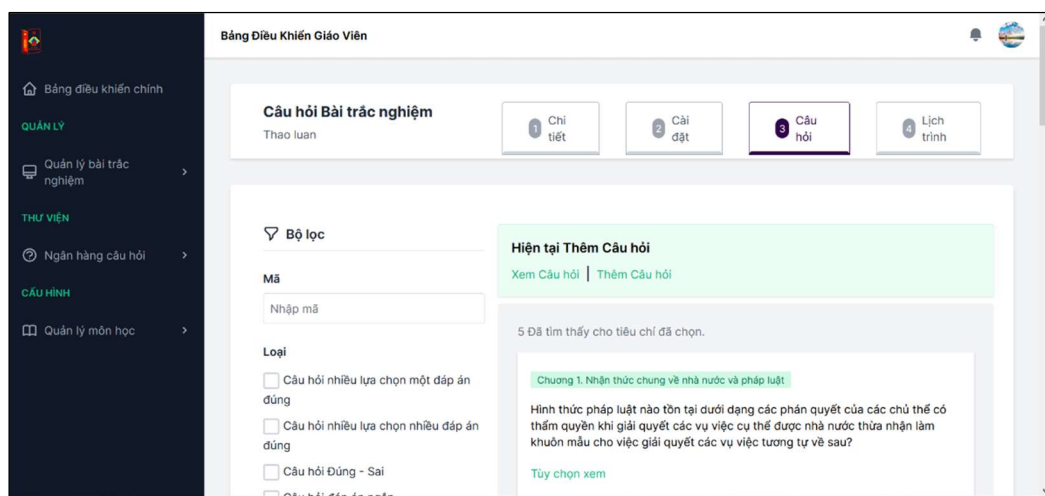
Bảng Điều Khiển Giáo Viên

Bảng điều khiển chính

QUẢN LÝ

Quản lý bài trắc nghiệm

THƯ VIỆN

Ngân hàng câu hỏi

CẤU HÌNH

Quản lý môn học

Câu hỏi Bài trắc nghiệm

Thao luan

1 Chi tiết

2 Cài đặt

3 Câu hỏi

4 Lịch trình

Bộ lọc

Mã

Nhập mã

Loại

Câu hỏi nhiều lựa chọn một đáp án đúng

Câu hỏi nhiều lựa chọn nhiều đáp án đúng

Câu hỏi Đúng - Sai

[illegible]

Hiện tại Thêm Câu hỏi

Xem Câu hỏi | Thêm Câu hỏi

5 Đã tìm thấy cho tiêu chí đã chọn.

Chương 1. Nhận thức chung về nhà nước và pháp luật

Hình thức pháp luật nào tồn tại dưới dạng các phán quyết của các chủ thể có thẩm quyền khi giải quyết các vụ việc cụ thể được nhà nước thừa nhận làm khuôn mẫu cho việc giải quyết các vụ việc tương tự về sau?

Tùy chọn xem